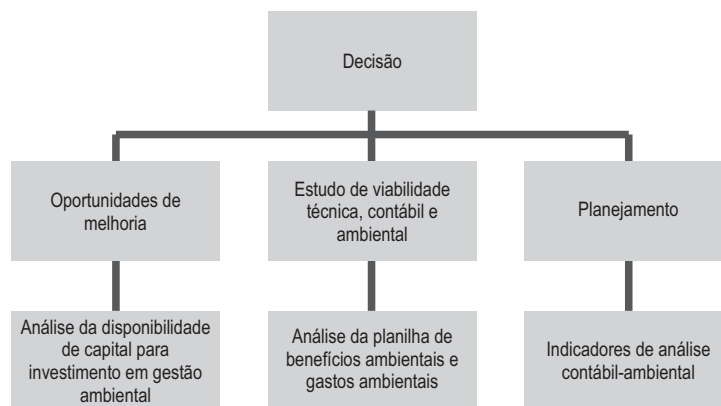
Decisão

Oportunidades de melhoria

Estudo de viabilidade técnica, contábil e ambiental

Planejamento

Análise da disponibilidade de capital para investimento em gestão ambiental

Análise da planilha de benefícios ambientais e gastos ambientais

Indicadores de análise contábil-ambiental